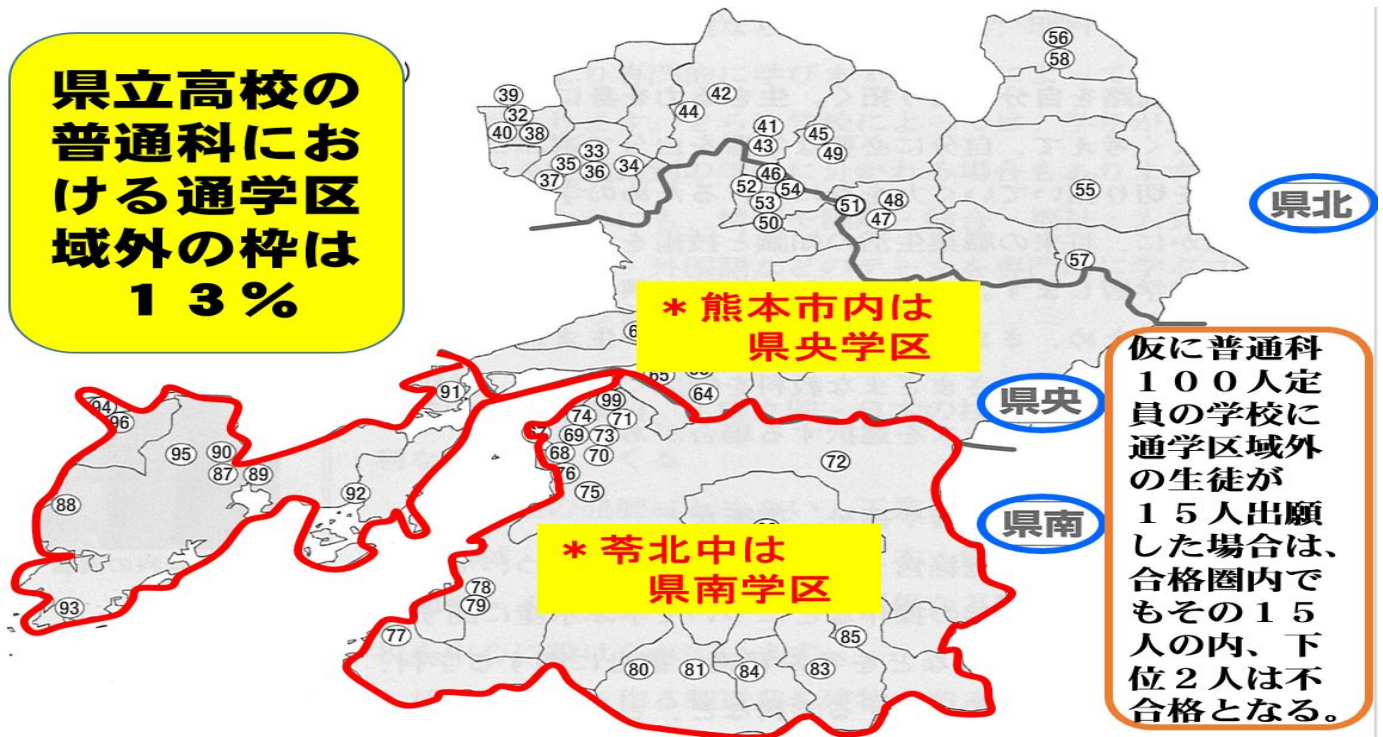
県立高校の普通科における通学区域外の枠は１３％

39
32
40 38
42
44
41
43
45
49
56
58
33
35 36 34
37
46
52 54
53
50
51
48
47
55
57

県北

＊熊本市内は
県央学区

65
64
91
99
74 71
69 73
68 70
76
75
72
94
96
95 90
87 89
88
92
93

県央

県南

＊苓北中は
県南学区

78
79
77
80
81
84
83
85

仮に普通科１００人定員の学校に通学区域外の生徒が１５人出願した場合は、合格圏内でもその１５人の内、下位２人は不合格となる。